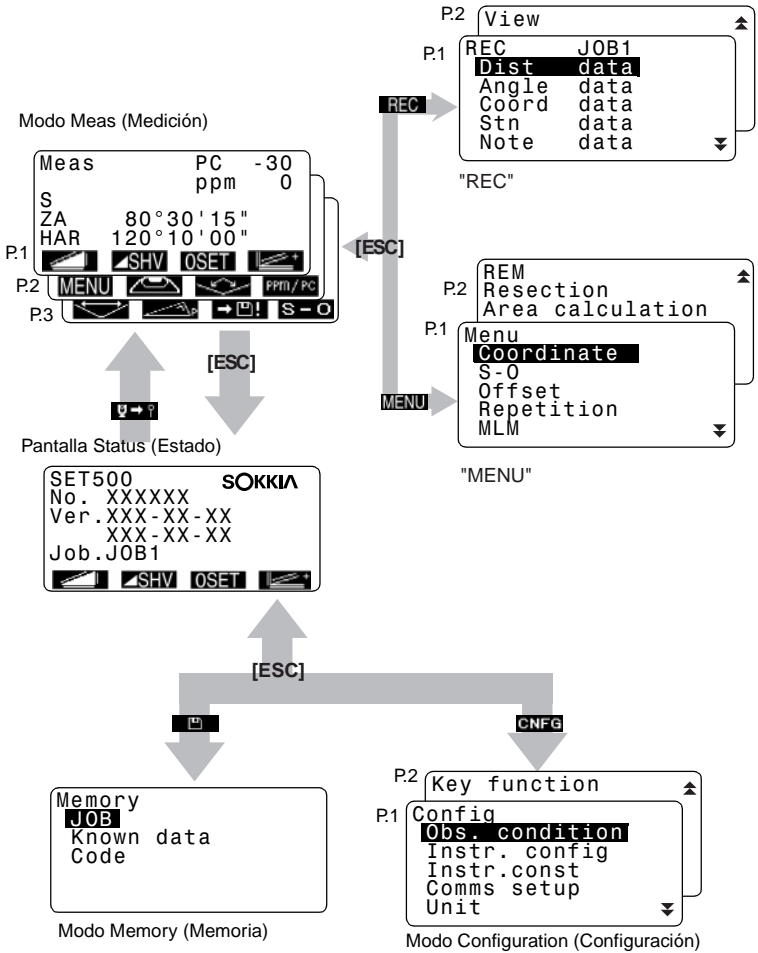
P.2 View
P.1 REC JOB1
Dist data
Angle data
Coord data
Stn data
Note data

"REC"

Modo Meas (Medición)

Meas PC -30
ppm 0
S
ZA 80°30'15"
HAR 120°10'00"
P.1 SHV 0SET
P.2 MENU ppm/PC
P.3 S-O

REC
[ESC]
[ESC]
MENU

P.2 REM
Resection
Area calculation
P.1 Menu
Coordinate
S-O
Offset
Repetition
MLM

"MENU"

Pantalla Status (Estado)

SET500 SOKKIA
No. XXXXXX
Ver.XXX-XX-XX
XXX-XX-XX
Job.JOB1
SHV 0SET

[ESC]
CNFG

Memory
JOB
Known data
Code

Modo Memory (Memoria)

P.2 Key function
P.1 Config
Obs. condition
Instr. config
Instr.const
Comms setup
Unit

Modo Configuration (Configuración)